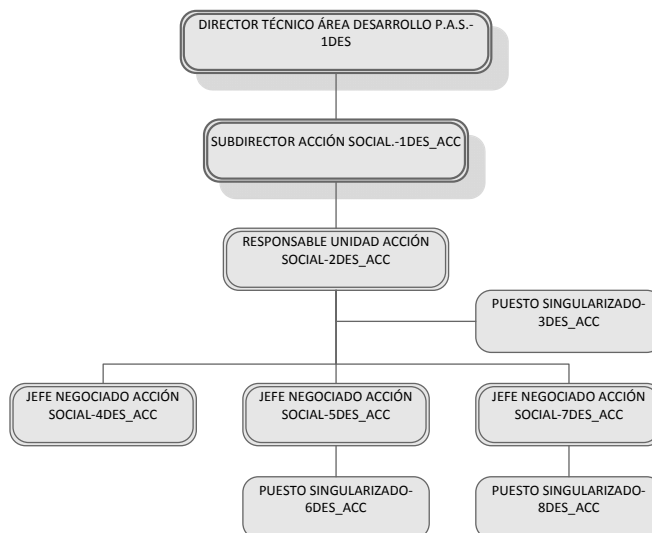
DIRECTOR TÉCNICO ÁREA DESARROLLO P.A.S.-1DES

SUBDIRECTOR ACCIÓN SOCIAL.-1DES_ACC

RESPONSABLE UNIDAD ACCIÓN SOCIAL-2DES_ACC

PUESTO SINGULARIZADO-3DES_ACC

JEFE NEGOCIADO ACCIÓN SOCIAL-4DES_ACC

JEFE NEGOCIADO ACCIÓN SOCIAL-5DES_ACC

JEFE NEGOCIADO ACCIÓN SOCIAL-7DES_ACC

PUESTO SINGULARIZADO-6DES_ACC

PUESTO SINGULARIZADO-8DES_ACC